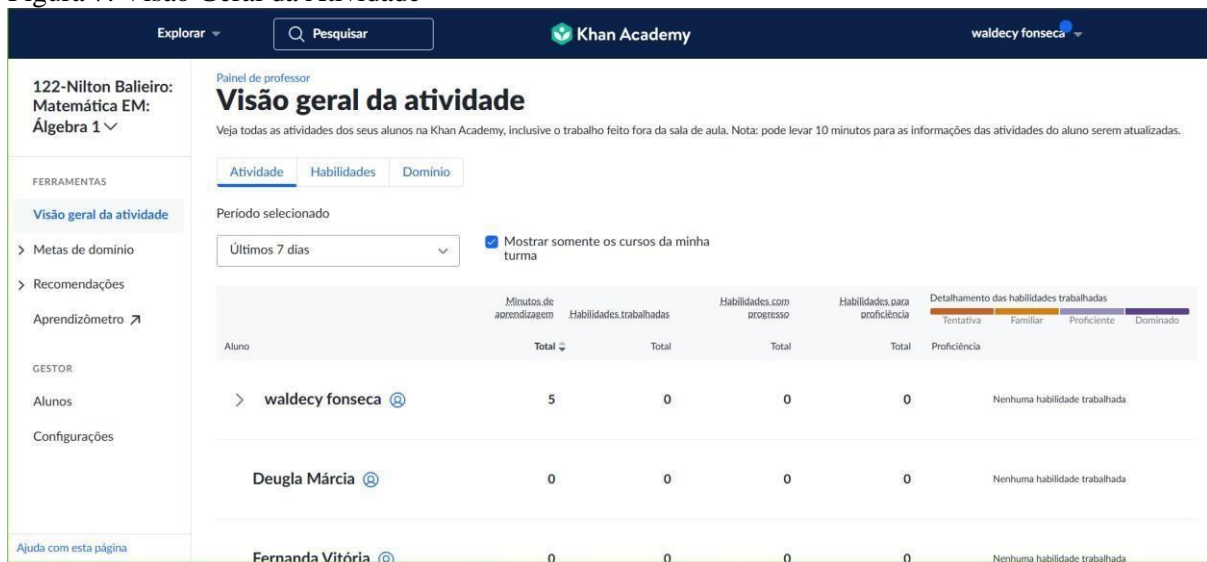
Figura 7: Visão Geral da Atividade

Explorar
Pesquisar
Khan Academy
waldecy fonseca

122-Nilton Balieiro: Matemática EM: Álgebra 1

FERRAMENTAS
Visão geral da atividade
Metas de domínio
Recomendações
Aprendizômetro

GESTOR
Alunos
Configurações

Ajuda com esta página

Painel de professor
Visão geral da atividade
Veja todas as atividades dos seus alunos na Khan Academy, inclusive o trabalho feito fora da sala de aula. Nota: pode levar 10 minutos para as informações das atividades do aluno serem atualizadas.

Atividade | Habilidades | Domínio

Período selecionado
Últimos 7 dias
Mostrar somente os cursos da minha turma

| Aluno | Minutos de aprendizagem Total | Habilidades trabalhadas Total | Habilidades com progresso Total | Habilidades para proficiência Total | Detalhamento das habilidades trabalhadas (Tentativa, Familiar, Proficiente, Dominado) Proficiência |
|---|---|---|---|---|---|
| waldecy fonseca | 5 | 0 | 0 | 0 | Nenhuma habilidade trabalhada |
| Deugla Márcia | 0 | 0 | 0 | 0 | Nenhuma habilidade trabalhada |
| Fernanda Vitória | 0 | 0 | 0 | 0 | Nenhuma habilidade trabalhada |